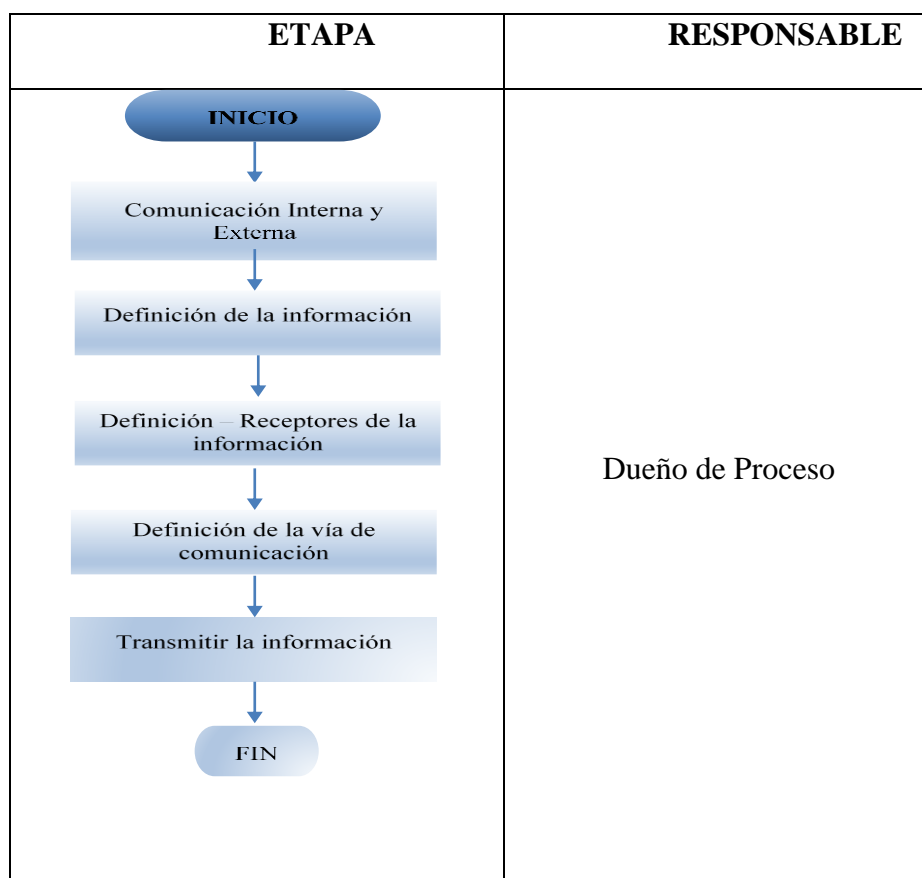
| ETAPA | RESPONSABLE |
|---|---|
| INICIO<br>Comunicación Interna y Externa<br>Definición de la información<br>Definición – Receptores de la información<br>Definición de la vía de comunicación<br>Transmitir la información<br>FIN | Dueño de Proceso |